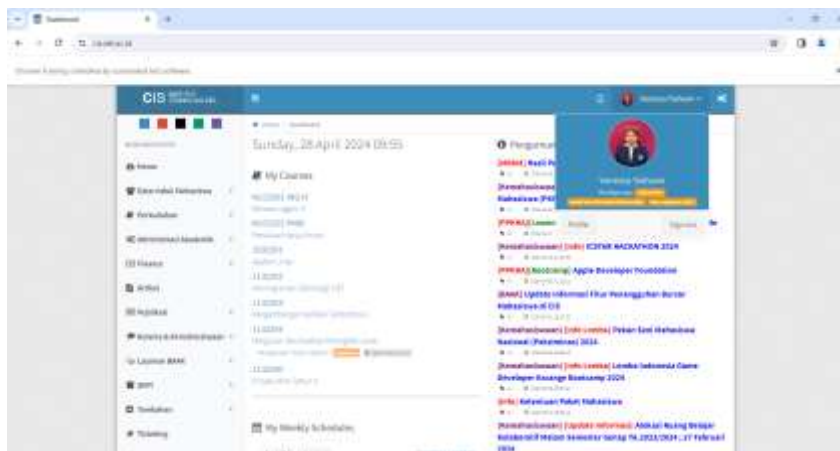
CIS

Sunday, 28 April 2024 09:55

My Courses

My Weekly Schedules

Pengumuman

[Kemahasiswaan] [Info] ICSTAR HACKATHON 2024

[PPKHA] [Recdoring] Apple Developer Foundation

[BAAK] Update Informasi Fitur Penanggulhan Bursar Mahasiswa di CIS

[Kemahasiswaan] [Info Lomba] Pekan Seni Mahasiswa Nasional (Peksiminas) 2024

[Kemahasiswaan] [Info Lomba] Lomba Indonesia Game Developer Exchange Bootcamp 2024

[Info] Kehilangan Paket Mahasiswa

[Kemahasiswaan] [Update Informasi] Alokasi Ruang Belajar Kolaboratif Malam Semester Genap TA 2023/2024 ; 27 Februari 2024

Profile

Sign out

Beranda

Data Induk Mahasiswa

Perkuliahan

Administrasi Akademik

Finance

Aktifitas

Askbaa

Layanan BAAK

Tracking